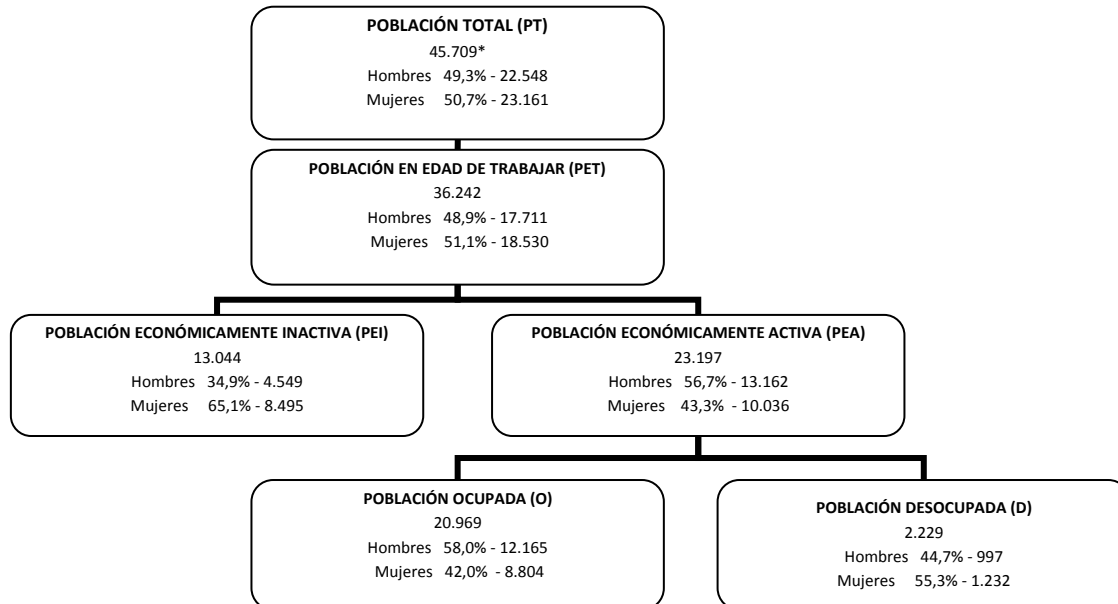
**POBLACIÓN TOTAL (PT)**
45.709*
Hombres 49,3% - 22.548
Mujeres 50,7% - 23.161

**POBLACIÓN EN EDAD DE TRABAJAR (PET)**
36.242
Hombres 48,9% - 17.711
Mujeres 51,1% - 18.530

**POBLACIÓN ECONÓMICAMENTE INACTIVA (PEI)**
13.044
Hombres 34,9% - 4.549
Mujeres 65,1% - 8.495

**POBLACIÓN ECONÓMICAMENTE ACTIVA (PEA)**
23.197
Hombres 56,7% - 13.162
Mujeres 43,3% - 10.036

**POBLACIÓN OCUPADA (O)**
20.969
Hombres 58,0% - 12.165
Mujeres 42,0% - 8.804

**POBLACIÓN DESOCUPADA (D)**
2.229
Hombres 44,7% - 997
Mujeres 55,3% - 1.232